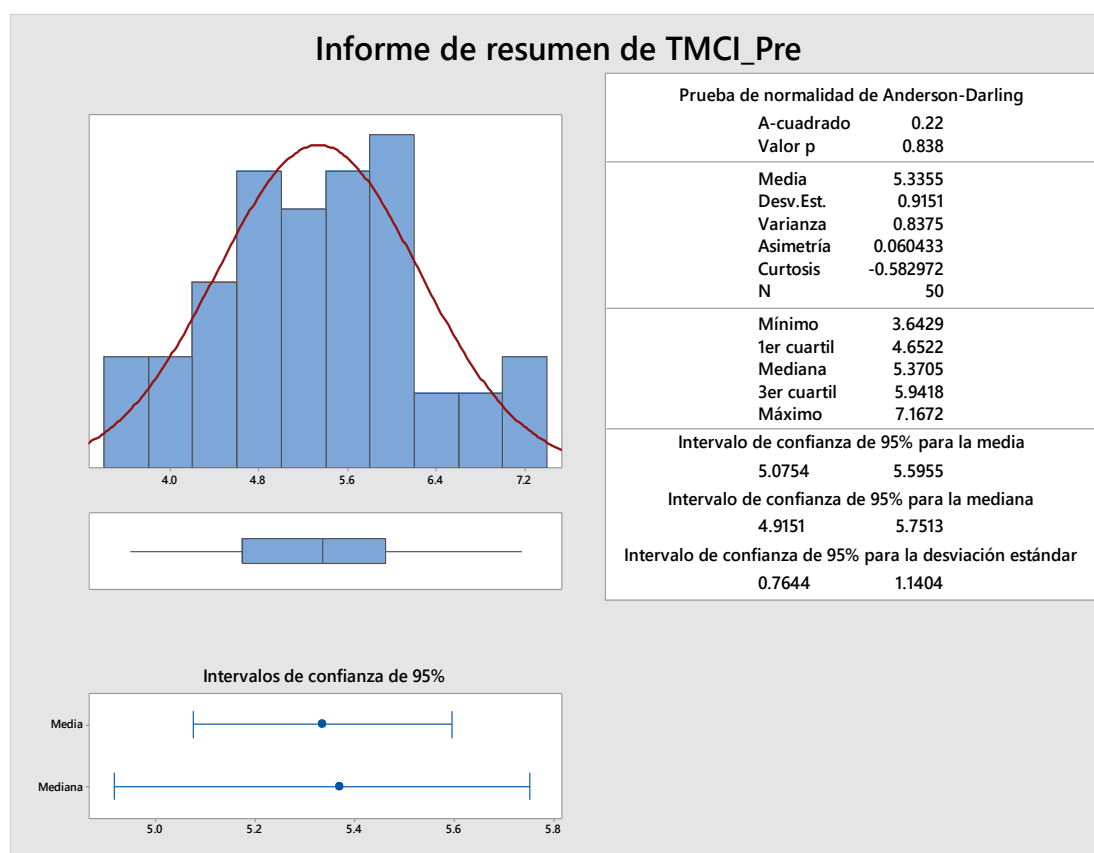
Informe de resumen de TMCI_Pre

4.0 4.8 5.6 6.4 7.2

Intervalos de confianza de 95%

Media

Mediana

5.0 5.2 5.4 5.6 5.8

Prueba de normalidad de Anderson-Darling

| | |
|---|---|
| A-cuadrado | 0.22 |
| Valor p | 0.838 |
| Media | 5.3355 |
| Desv.Est. | 0.9151 |
| Varianza | 0.8375 |
| Asimetría | 0.060433 |
| Curtosis | -0.582972 |
| N | 50 |
| Mínimo | 3.6429 |
| 1er cuartil | 4.6522 |
| Mediana | 5.3705 |
| 3er cuartil | 5.9418 |
| Máximo | 7.1672 |

Intervalo de confianza de 95% para la media
5.0754 5.5955

Intervalo de confianza de 95% para la mediana
4.9151 5.7513

Intervalo de confianza de 95% para la desviación estándar
0.7644 1.1404